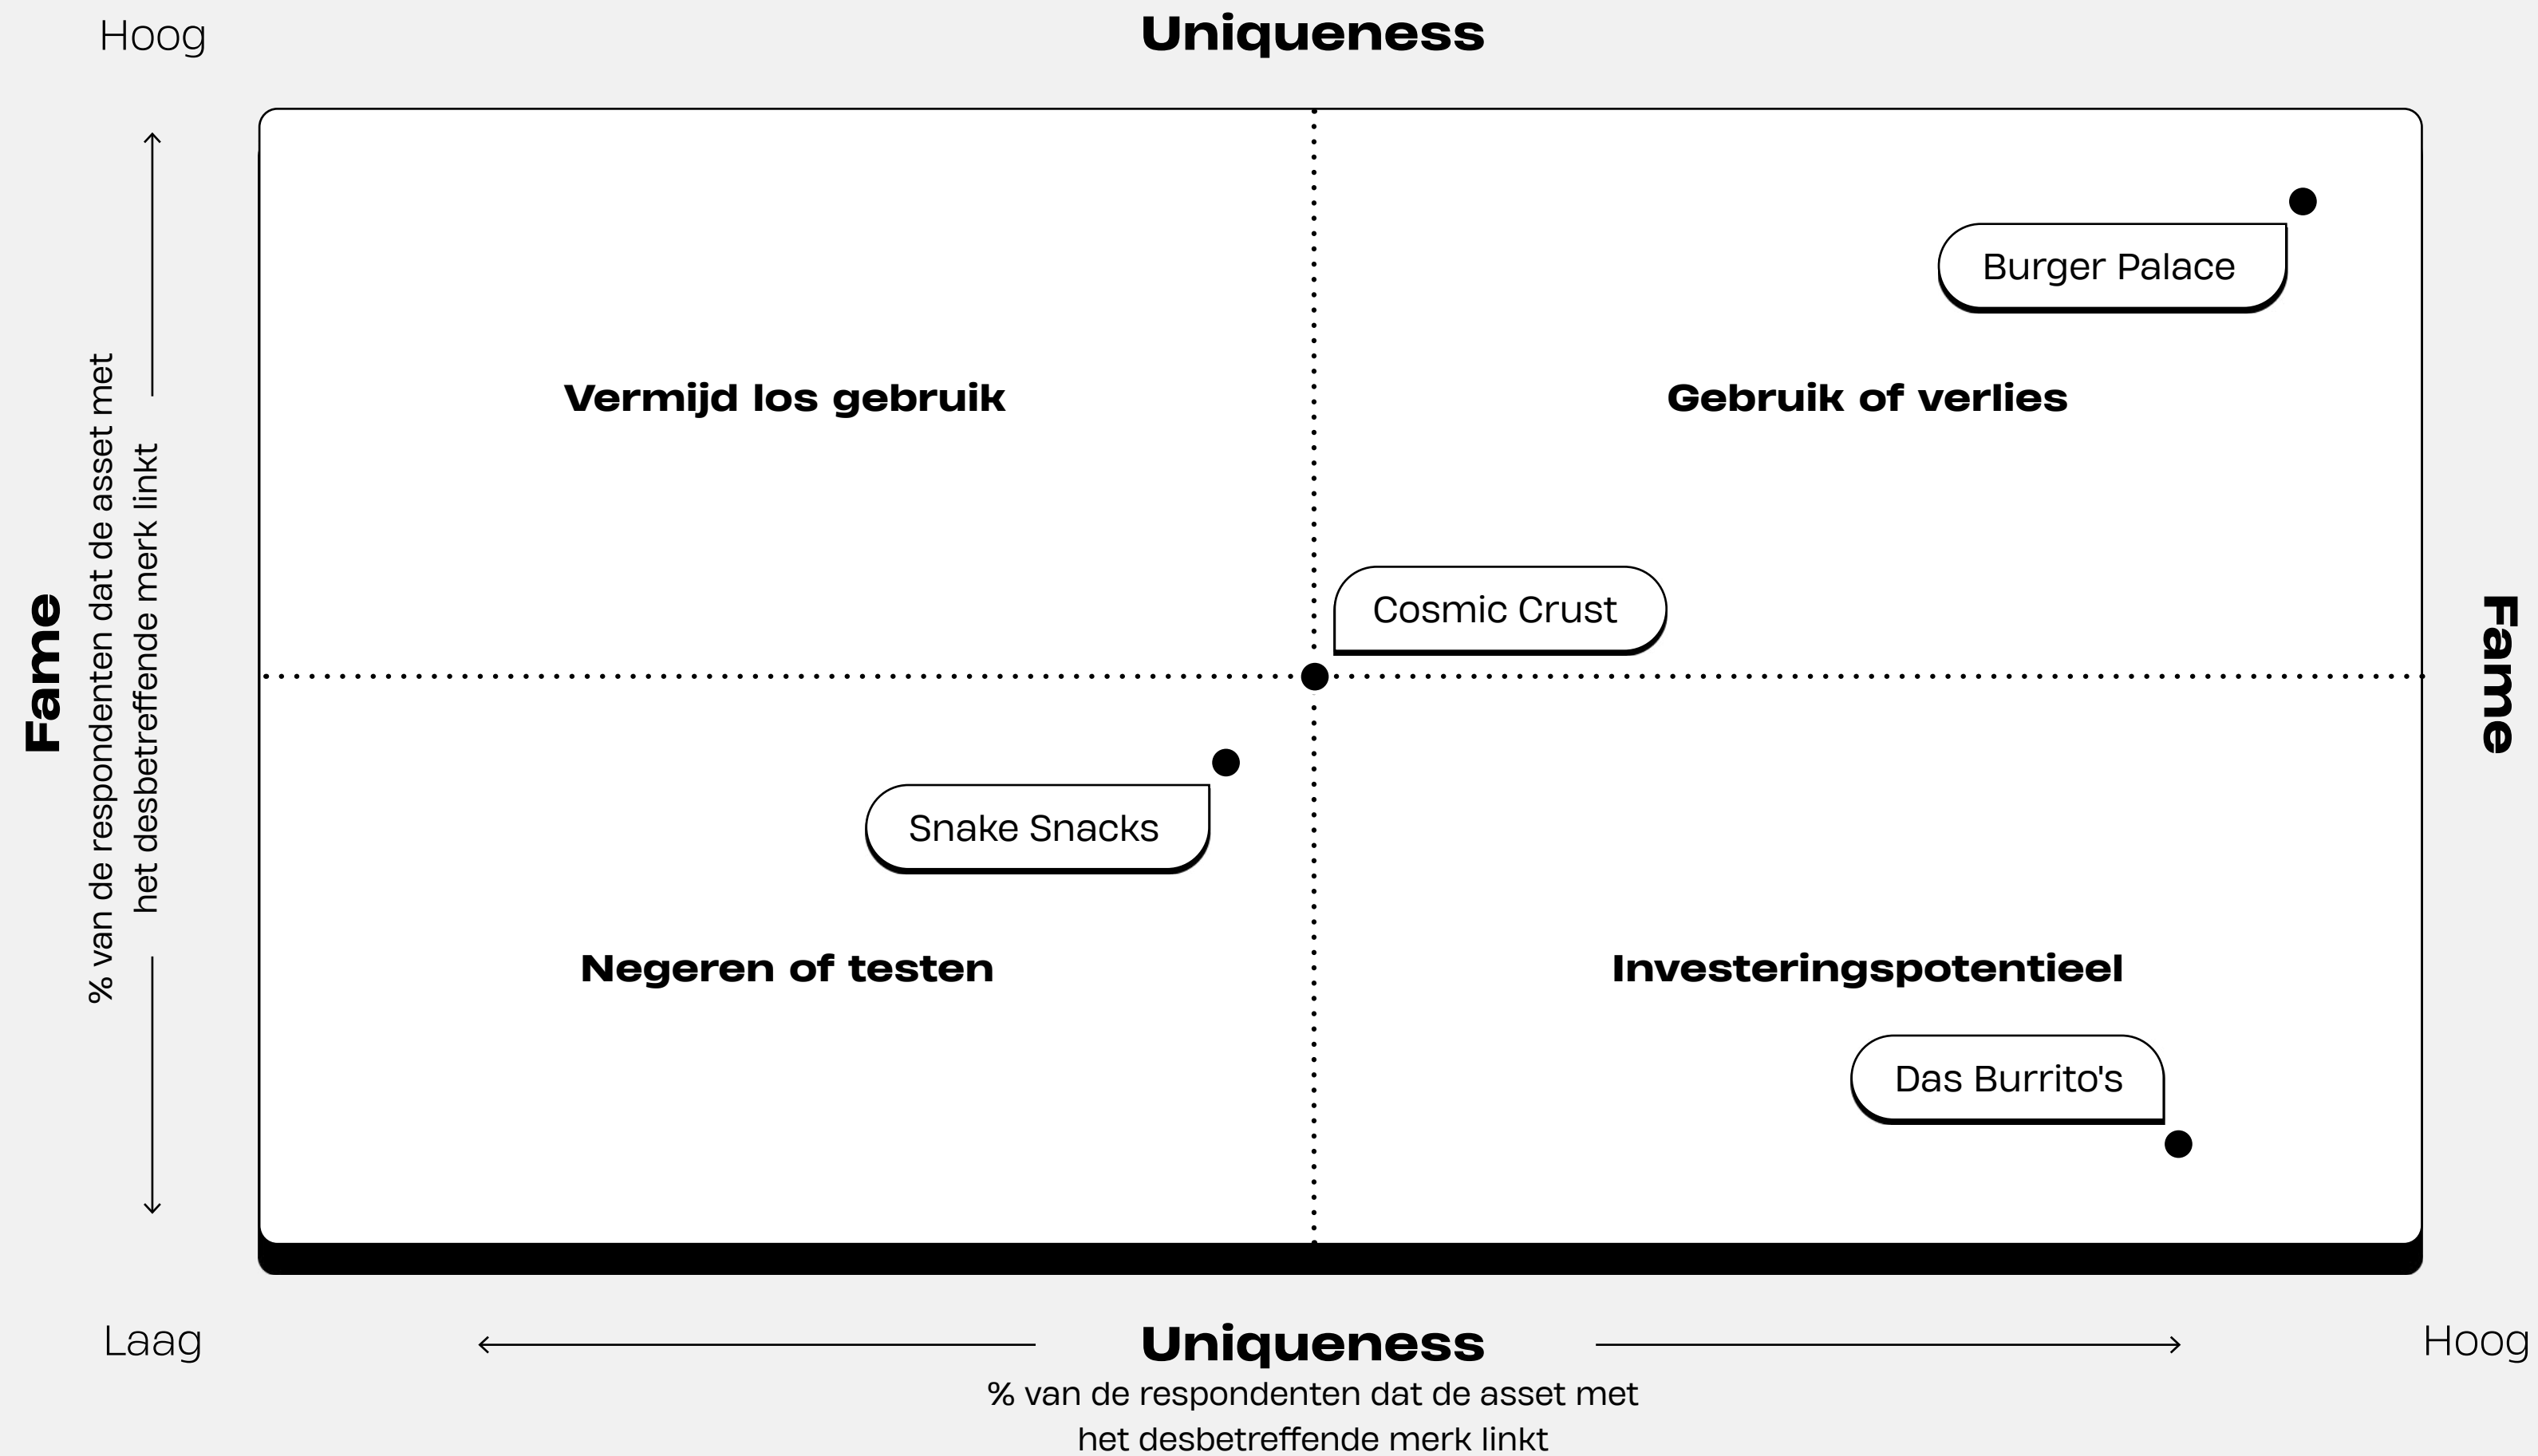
Hoog

Uniqueness

Fame

% van de respondenten dat de asset met het desbetreffende merk linkt

Burger Palace

Vermijd los gebruik

Gebruik of verlies

Cosmic Crust

Fame

Snake Snacks

Negeren of testen

Investeringspotentieel

Das Burrito's

Laag

Uniqueness

Hoog

% van de respondenten dat de asset met het desbetreffende merk linkt